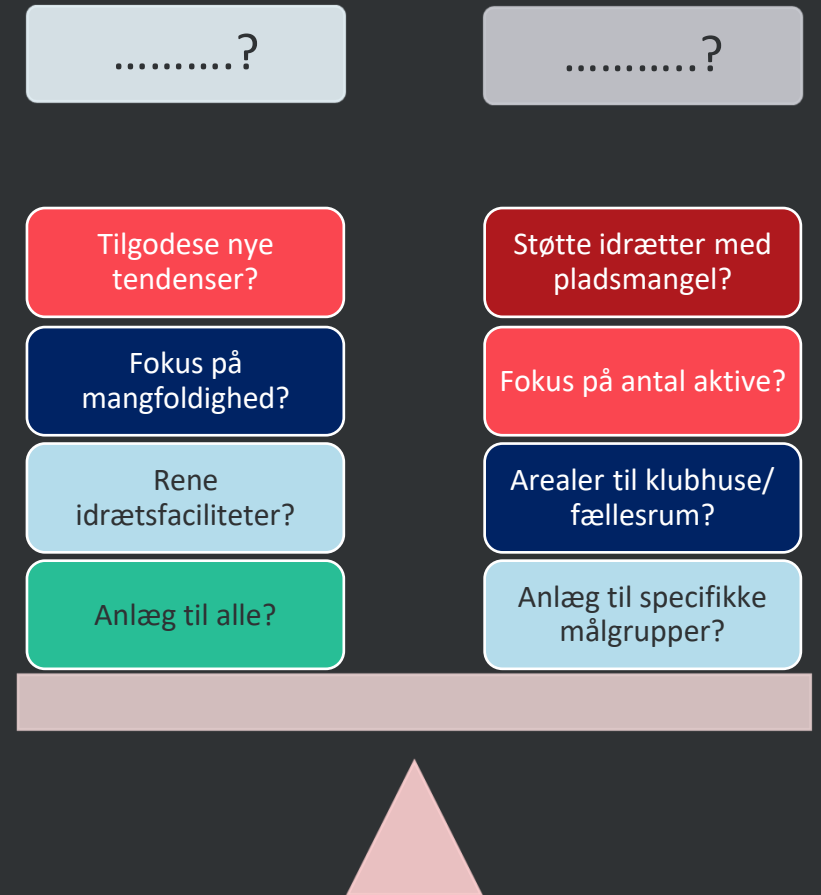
……….?

……….?

Tilgodese nye tendenser?

Fokus på mangfoldighed?

Rene idrætsfaciliteter?

Anlæg til alle?

Støtte idrætter med pladsmangel?

Fokus på antal aktive?

Arealer til klubhuse/ fællesrum?

Anlæg til specifikke målgrupper?